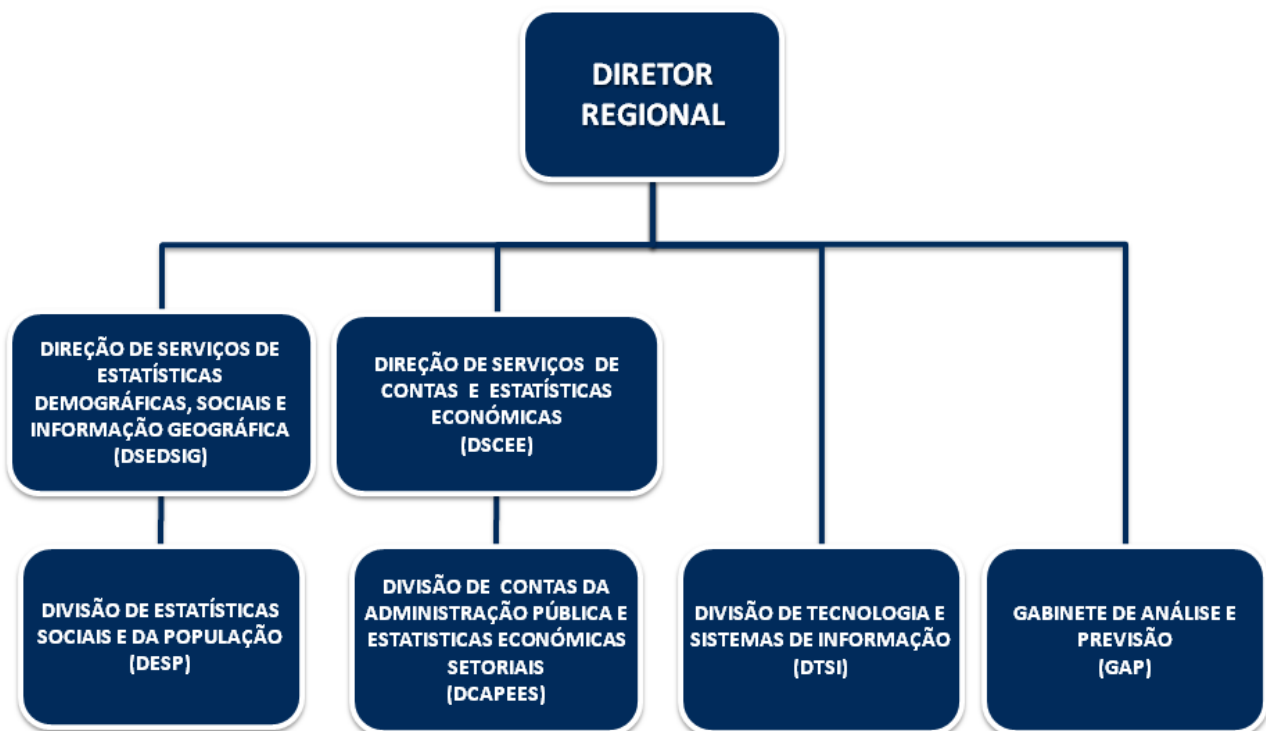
DIRETOR REGIONAL

DIREÇÃO DE SERVIÇOS DE ESTATÍSTICAS DEMOGRÁFICAS, SOCIAIS E INFORMAÇÃO GEOGRÁFICA (DSEDSIG)

DIREÇÃO DE SERVIÇOS DE CONTAS E ESTATÍSTICAS ECONÓMICAS (DSCEE)

DIVISÃO DE ESTATÍSTICAS SOCIAIS E DA POPULAÇÃO (DESP)

DIVISÃO DE CONTAS DA ADMINISTRAÇÃO PÚBLICA E ESTATISTICAS ECONÓMICAS SETORIAIS (DCAPEES)

DIVISÃO DE TECNOLOGIA E SISTEMAS DE INFORMAÇÃO (DTSI)

GABINETE DE ANÁLISE E PREVISÃO (GAP)